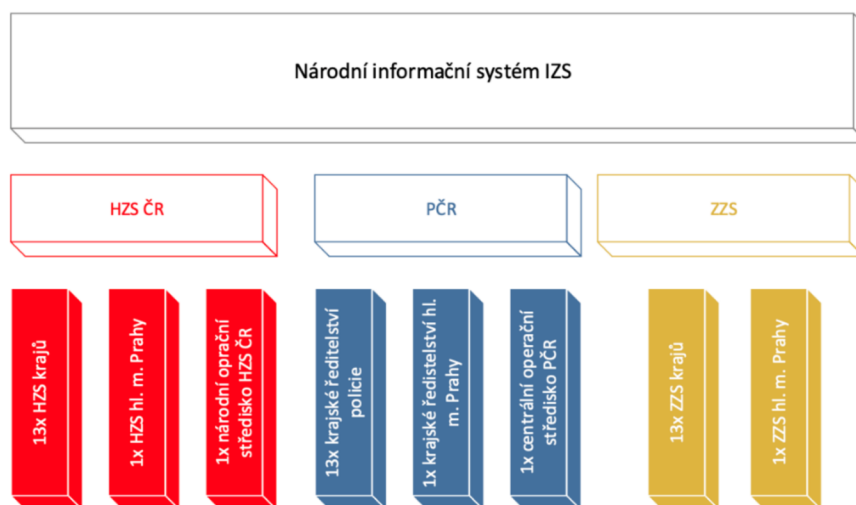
Národní informační systém IZS

HZS ČR

PČR

ZZS

13x HZS krajů

1x HZS hl. m. Prahy

1x národní oprační středisko HZS ČR

13x krajské ředitelství policie

1x krajské ředitelství hl. m. Prahy

1x centrální operační středisko PČR

13x ZZS krajů

1x ZZS hl. m. Prahy